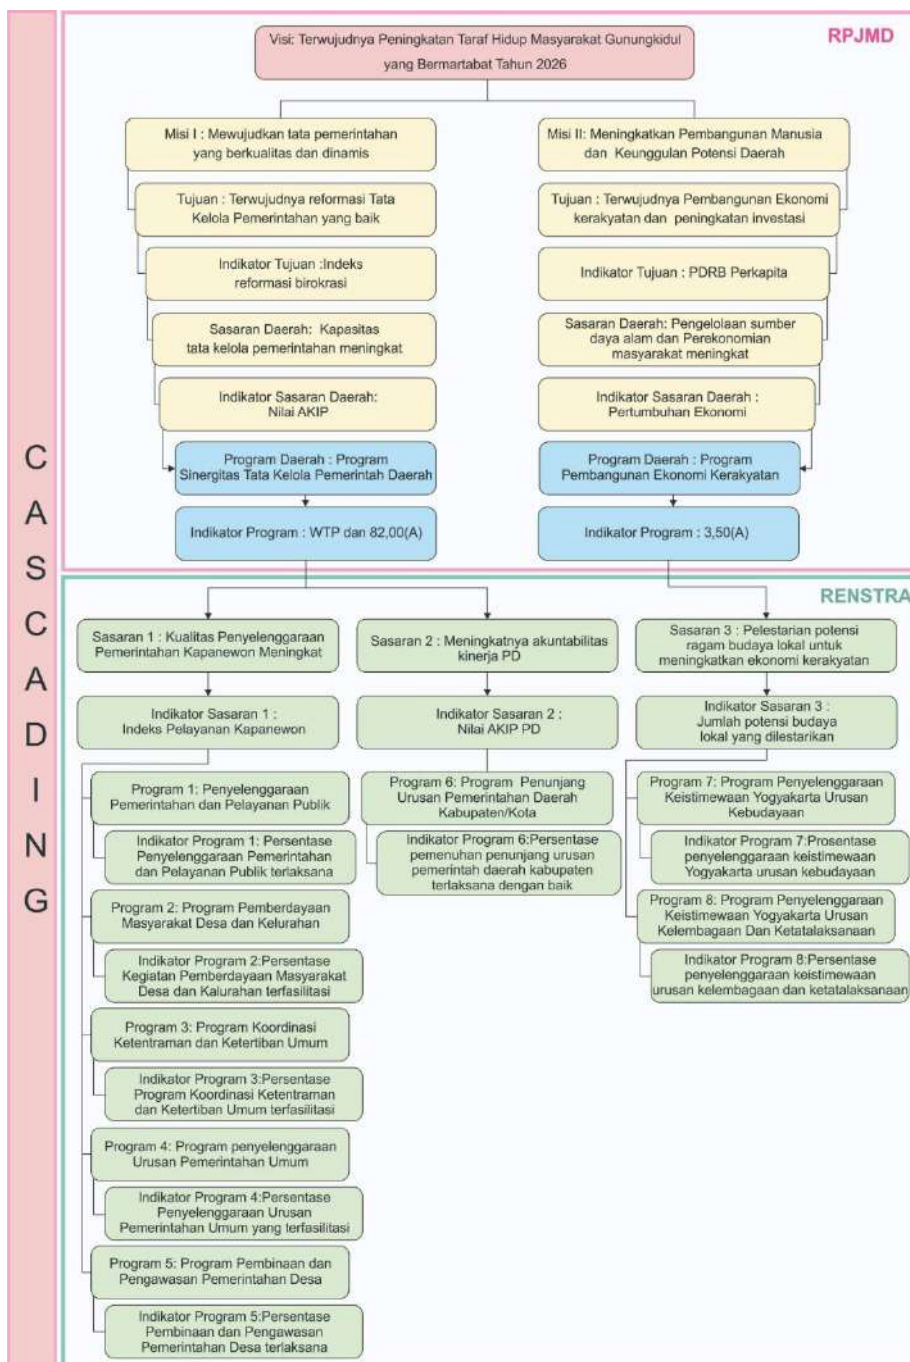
CASCADING

RPJMD

Visi: Terwujudnya Peningkatan Taraf Hidup Masyarakat Gunungkidul yang Bermartabat Tahun 2026

Misi I : Mewujudkan tata pemerintahan yang berkualitas dan dinamis

Tujuan : Terwujudnya reformasi Tata Kelola Pemerintahan yang baik

Indikator Tujuan :Indeks reformasi birokrasi

Sasaran Daerah: Kapasitas tata kelola pemerintahan meningkat

Indikator Sasaran Daerah: Nilai AKIP

Program Daerah : Program Sinergitas Tata Kelola Pemerintah Daerah

Indikator Program : WTP dan 82,00(A)

Misi II: Meningkatkan Pembangunan Manusia dan Keunggulan Potensi Daerah

Tujuan : Terwujudnya Pembangunan Ekonomi kerakyatan dan peningkatan investasi

Indikator Tujuan : PDRB Perkapita

Sasaran Daerah: Pengelolaan sumber daya alam dan Perekonomian masyarakat meningkat

Indikator Sasaran Daerah : Pertumbuhan Ekonomi

Program Daerah : Program Pembangunan Ekonomi Kerakyatan

Indikator Program : 3,50(A)

RENSTRA

Sasaran 1 : Kualitas Penyelenggaraan Pemerintahan Kapanewon Meningkat

Indikator Sasaran 1 : Indeks Pelayanan Kapanewon

Program 1: Penyelenggaraan Pemerintahan dan Pelayanan Publik

Indikator Program 1: Persentase Penyelenggaraan Pemerintahan dan Pelayanan Publik terlaksana

Program 2: Program Pemberdayaan Masyarakat Desa dan Kelurahan

Indikator Program 2:Persentase Kegiatan Pemberdayaan Masyarakat Desa dan Kalurahan terfasilitasi

Program 3: Program Koordinasi Ketentraman dan Ketertiban Umum

Indikator Program 3:Persentase Program Koordinasi Ketentraman dan Ketertiban Umum terfasilitasi

Program 4: Program penyelenggaraan Urusan Pemerintahan Umum

Indikator Program 4:Persentase Penyelenggaraan Urusan Pemerintahan Umum yang terfasilitasi

Program 5: Program Pembinaan dan Pengawasan Pemerintahan Desa

Indikator Program 5:Persentase Pembinaan dan Pengawasan Pemerintahan Desa terlaksana

Sasaran 2 : Meningkatnya akuntabilitas kinerja PD

Indikator Sasaran 2 : Nilai AKIP PD

Program 6: Program Penunjang Urusan Pemerintahan Daerah Kabupaten/Kota

Indikator Program 6:Persentase pemenuhan penunjang urusan pemerintah daerah kabupaten terlaksana dengan baik

Sasaran 3 : Pelestarian potensi ragam budaya lokal untuk meningkatkan ekonomi kerakyatan

Indikator Sasaran 3 : Jumlah potensi budaya lokal yang dilestarikan

Program 7: Program Penyelenggaraan Keistimewaan Yogyakarta Urusan Kebudayaan

Indikator Program 7:Prosentase penyelenggaraan keistimewaan Yogyakarta urusan kebudayaan

Program 8: Program Penyelenggaraan Keistimewaan Yogyakarta Urusan Kelembagaan Dan Ketatalaksanaan

Indikator Program 8:Persentase penyelenggaraan keistimewaan urusan kelembagaan dan ketatalaksanaan